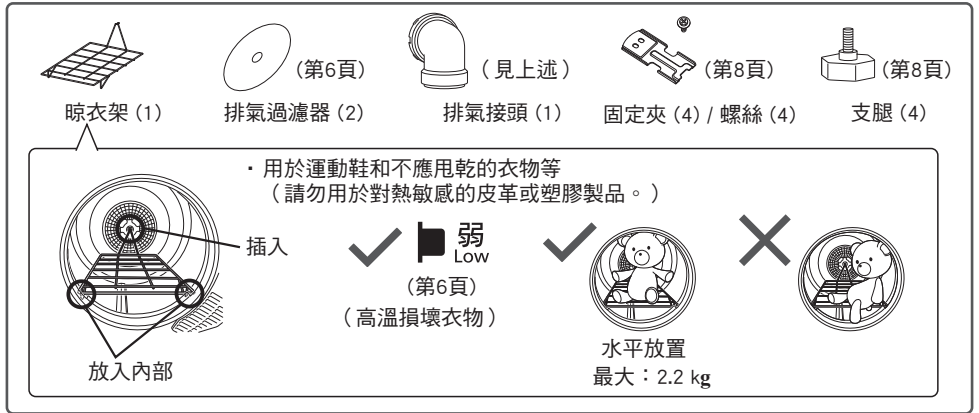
(第6頁)

(見上述)

(第8頁)

(第8頁)

晾衣架 (1)　排氣過濾器 (2)　排氣接頭 (1)　固定夾 (4) / 螺絲 (4)　支腿 (4)

・用於運動鞋和不應甩乾的衣物等
（請勿用於對熱敏感的皮革或塑膠製品。）

插入

弱
Low

(第6頁)
（高溫損壞衣物）

放入內部

水平放置
最大：2.2 kg